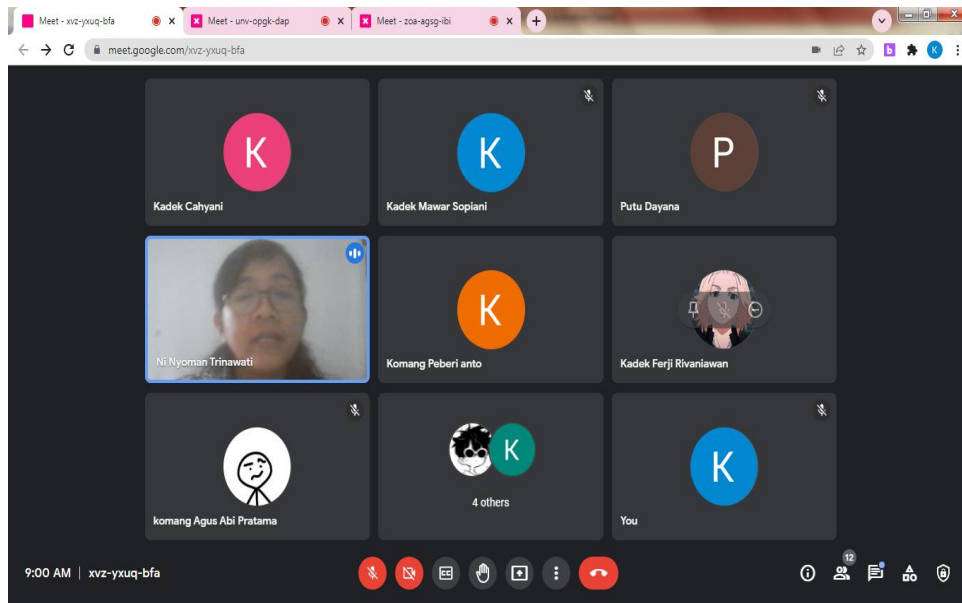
Meet - xvz-yxuq-bfa
Meet - unv-opgk-dap
Meet - zoa-agsg-ibi
meet.google.com/xvz-yxuq-bfa

K
Kadek Cahyani

K
Kadek Mawar Sopiani

P
Putu Dayana

Ni Nyoman Trinawati

K
Komang Peberi anto

Kadek Ferji Rivaniawan

komang Agus Abi Pratama

K
4 others

K
You

9:00 AM | xvz-yxuq-bfa

12